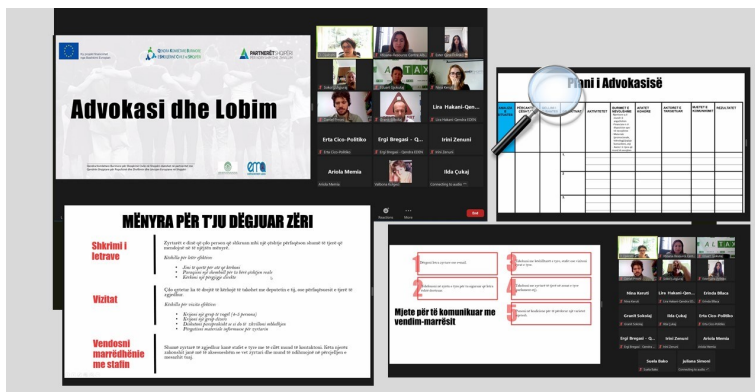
Advokasi dhe Lobim

PARTNERËT SHQIPËRI

Erta Cico-Politiko
Ergi Bregasi - Q...
Irini Zenuni
Lira Hakani-Qen...
Ariola Memia
Ilda Çukaj
Vallona Gregasi

Plani i Advokasisë

MËNYRA PËR T'JU DËGJUAR ZËRI

Shkrimi i letrave

Vizitat

Vendosni marrëdhënie me stafin

Mjete për të komunikuar me vendim-marrësit

Nina Kenuti
Lira Hakani-Qen...
Erinda Bllaca
Granit Sokolaj
Ilda Çukaj
Erta Cico-Politiko
Ergi Bregasi - Q...
Irini Zenuni
Ariola Memia
Sonila Bako
Juliana Simoni